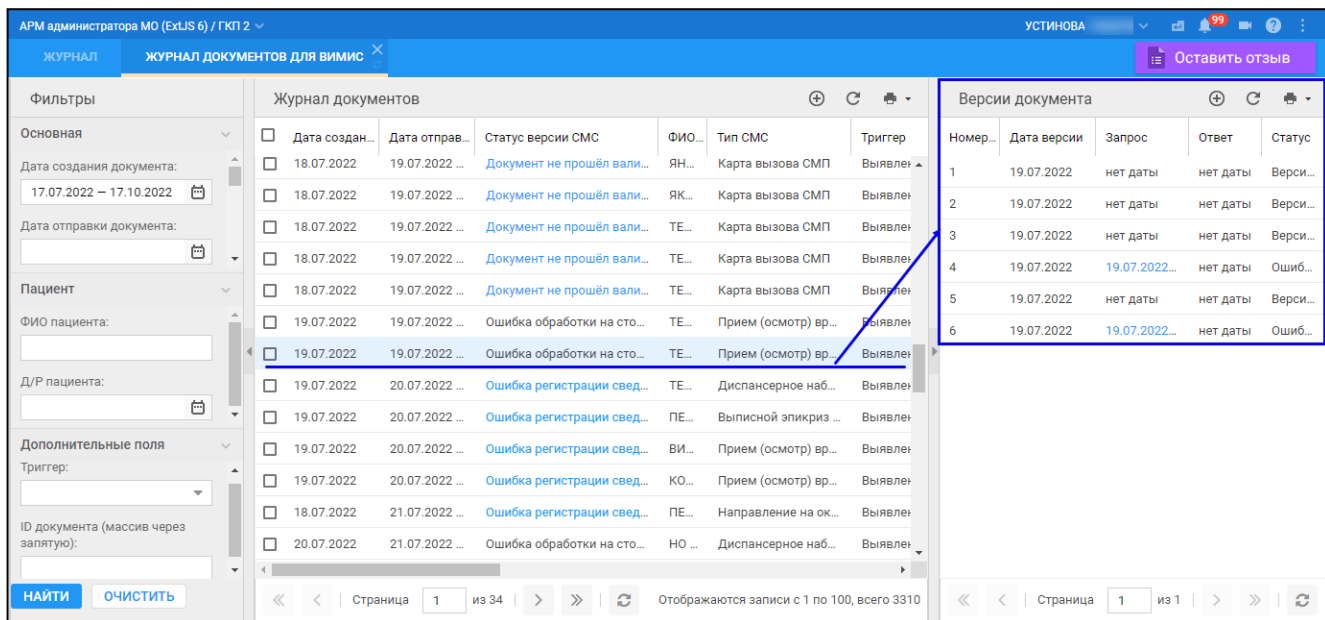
АРМ администратора МО (ExtJS 6) / ГКП 2

УСТИНОВА

99

ЖУРНАЛ

ЖУРНАЛ ДОКУМЕНТОВ ДЛЯ ВИМИС

Оставить отзыв

Фильтры

Основная

Дата создания документа:

17.07.2022 — 17.10.2022

Дата отправки документа:

Пациент

ФИО пациента:

Д/Р пациента:

Дополнительные поля

Триггер:

ID документа (массив через запятую):

НАЙТИ

ОЧИСТИТЬ

Журнал документов

| | Дата создан... | Дата отправ... | Статус версии СМС | ФИО... | Тип СМС | Триггер |
|---|---|---|---|---|---|---|
| ☐ | 18.07.2022 | 19.07.2022 ... | Документ не прошёл вали... | ЯН... | Карта вызова СМП | Выявлен |
| ☐ | 18.07.2022 | 19.07.2022 ... | Документ не прошёл вали... | ЯК... | Карта вызова СМП | Выявлен |
| ☐ | 18.07.2022 | 19.07.2022 ... | Документ не прошёл вали... | ТЕ... | Карта вызова СМП | Выявлен |
| ☐ | 18.07.2022 | 19.07.2022 ... | Документ не прошёл вали... | ТЕ... | Карта вызова СМП | Выявлен |
| ☐ | 18.07.2022 | 19.07.2022 ... | Документ не прошёл вали... | ТЕ... | Карта вызова СМП | Выявлен |
| ☐ | 19.07.2022 | 19.07.2022 ... | Ошибка обработки на сто... | ТЕ... | Прием (осмотр) вр... | Выявлен |
| ☐ | 19.07.2022 | 19.07.2022 ... | Ошибка обработки на сто... | ТЕ... | Прием (осмотр) вр... | Выявлен |
| ☐ | 19.07.2022 | 20.07.2022 ... | Ошибка регистрации свед... | ТЕ... | Диспансерное наб... | Выявлен |
| ☐ | 19.07.2022 | 20.07.2022 ... | Ошибка регистрации свед... | ПЕ... | Выписной эпикриз ... | Выявлен |
| ☐ | 19.07.2022 | 20.07.2022 ... | Ошибка регистрации свед... | ВИ... | Прием (осмотр) вр... | Выявлен |
| ☐ | 19.07.2022 | 20.07.2022 ... | Ошибка регистрации свед... | КО... | Прием (осмотр) вр... | Выявлен |
| ☐ | 18.07.2022 | 21.07.2022 ... | Ошибка регистрации свед... | ПЕ... | Направление на ок... | Выявлен |
| ☐ | 20.07.2022 | 21.07.2022 ... | Ошибка обработки на сто... | НО ... | Диспансерное наб... | Выявлен |

Страница 1 из 34

Отображаются записи с 1 по 100, всего 3310

Версии документа

| Номер... | Дата версии | Запрос | Ответ | Статус |
|---|---|---|---|---|
| 1 | 19.07.2022 | нет даты | нет даты | Верси... |
| 2 | 19.07.2022 | нет даты | нет даты | Верси... |
| 3 | 19.07.2022 | нет даты | нет даты | Верси... |
| 4 | 19.07.2022 | 19.07.2022... | нет даты | Ошиб... |
| 5 | 19.07.2022 | нет даты | нет даты | Верси... |
| 6 | 19.07.2022 | 19.07.2022... | нет даты | Ошиб... |

Страница 1 из 1